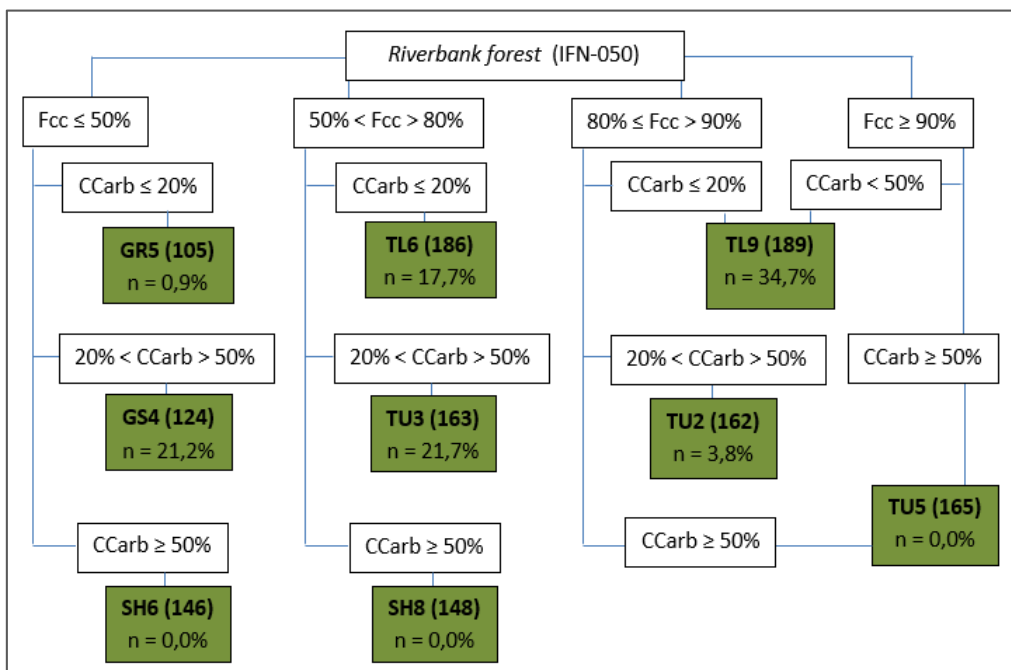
*Riverbank forest* (IFN-050)

Fcc ≤ 50%

CCarb ≤ 20%

**GR5 (105)**
n = 0,9%

20% < CCarb > 50%

**GS4 (124)**
n = 21,2%

CCarb ≥ 50%

**SH6 (146)**
n = 0,0%

50% < Fcc > 80%

CCarb ≤ 20%

**TL6 (186)**
n = 17,7%

20% < CCarb > 50%

**TU3 (163)**
n = 21,7%

CCarb ≥ 50%

**SH8 (148)**
n = 0,0%

80% ≤ Fcc > 90%

CCarb ≤ 20%

**TL9 (189)**
n = 34,7%

20% < CCarb > 50%

**TU2 (162)**
n = 3,8%

CCarb ≥ 50%

Fcc ≥ 90%

CCarb < 50%

CCarb ≥ 50%

**TU5 (165)**
n = 0,0%